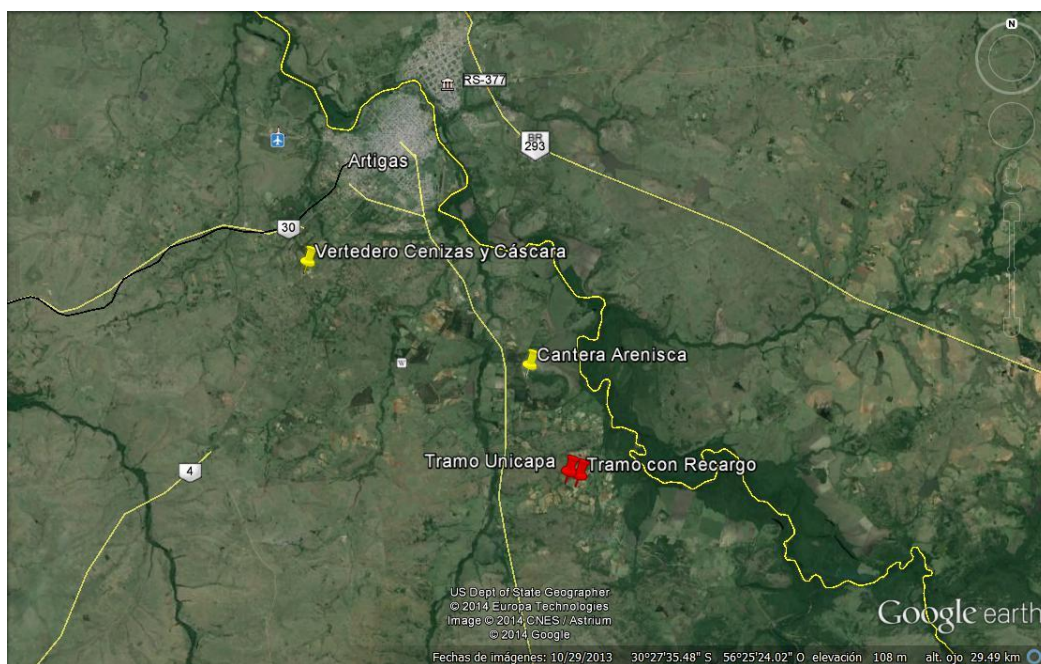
N

RS-377

BR 293

Artigas

30

Vertedero Cenizas y Cáscara

Cantera Arenisca

4

Tramo Unicapa

Tramo con Recargo

US Dept of State Geographer
© 2014 Europa Technologies
Image © 2014 CNES / Astrium
© 2014 Google

Google earth

Fechas de imágenes: 10/29/2013 30°27'35.48" S 56°25'24.02" O elevación 108 m alt. ojo 29.49 km